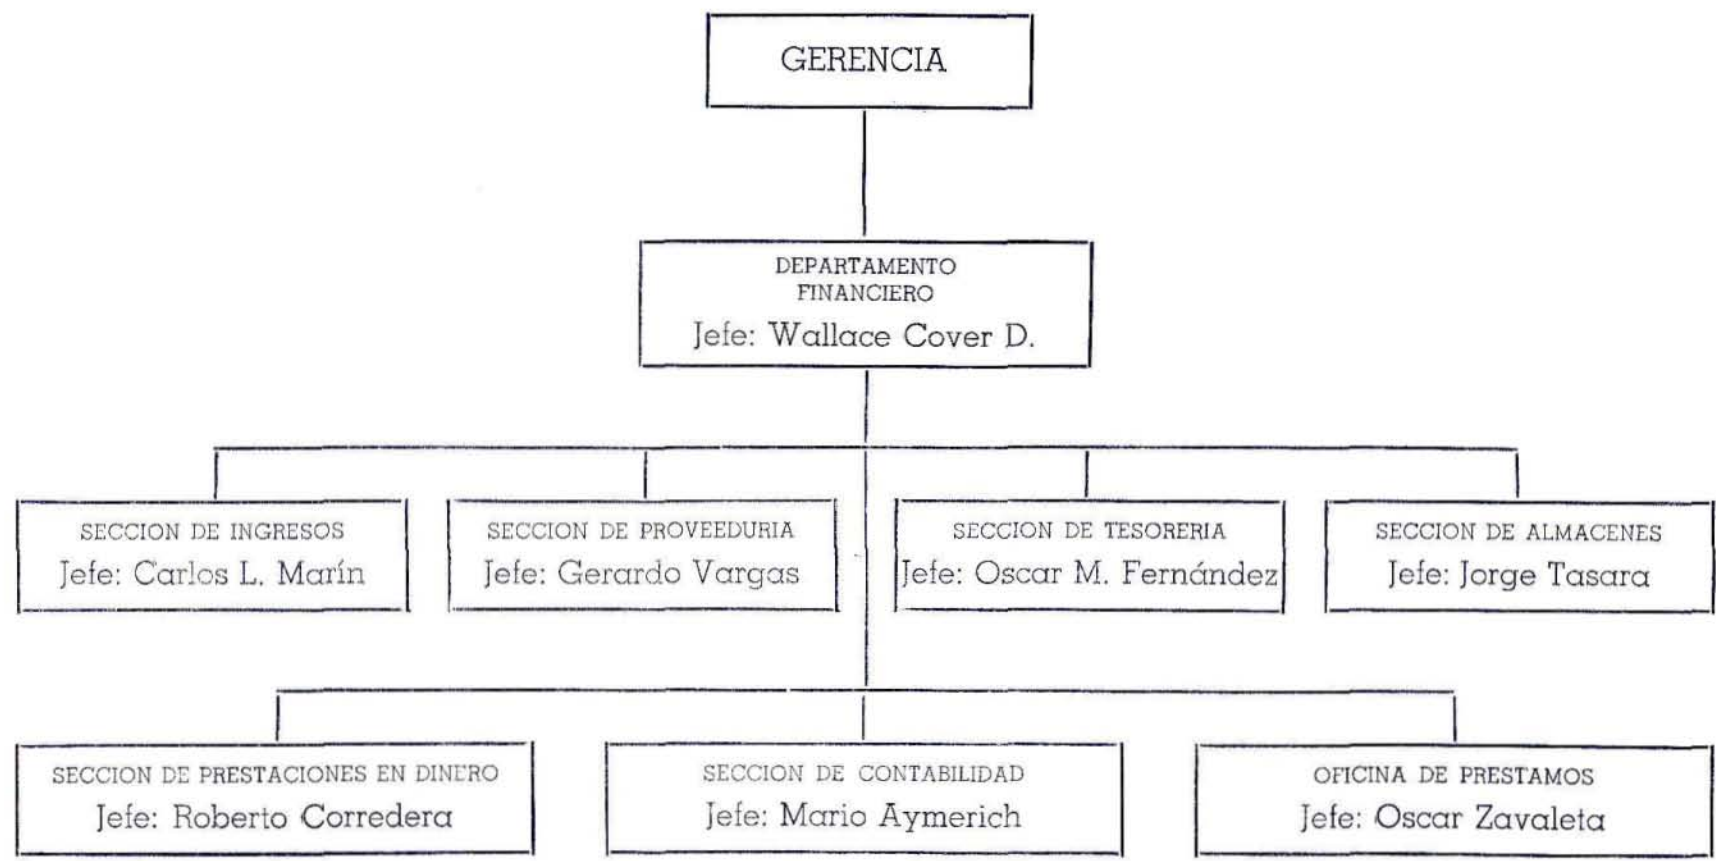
GERENCIA

DEPARTAMENTO FINANCIERO
Jefe: Wallace Cover D.

SECCION DE INGRESOS
Jefe: Carlos L. Marín

SECCION DE PROVEEDURIA
Jefe: Gerardo Vargas

SECCION DE TESORERIA
Jefe: Oscar M. Fernández

SECCION DE ALMACENES
Jefe: Jorge Tasara

SECCION DE PRESTACIONES EN DINERO
Jefe: Roberto Corredera

SECCION DE CONTABILIDAD
Jefe: Mario Aymerich

OFICINA DE PRESTAMOS
Jefe: Oscar Zavaleta